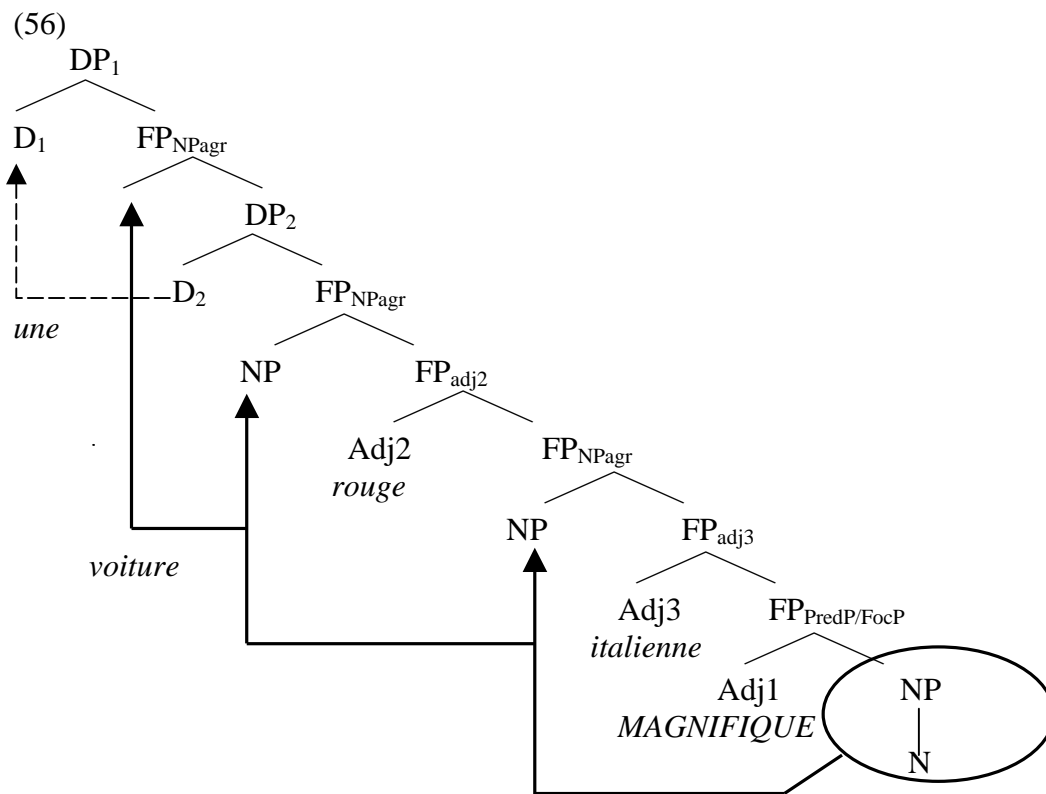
(56)

$DP_1$

$D_1$ $FP_{NPagr}$

$DP_2$

$D_2$ $FP_{NPagr}$

*une*

NP $FP_{adj2}$

Adj2 $FP_{NPagr}$

*rouge*

NP $FP_{adj3}$

*voiture*

Adj3 $FP_{PredP/FocP}$

*italienne*

Adj1 NP

*MAGNIFIQUE*

N